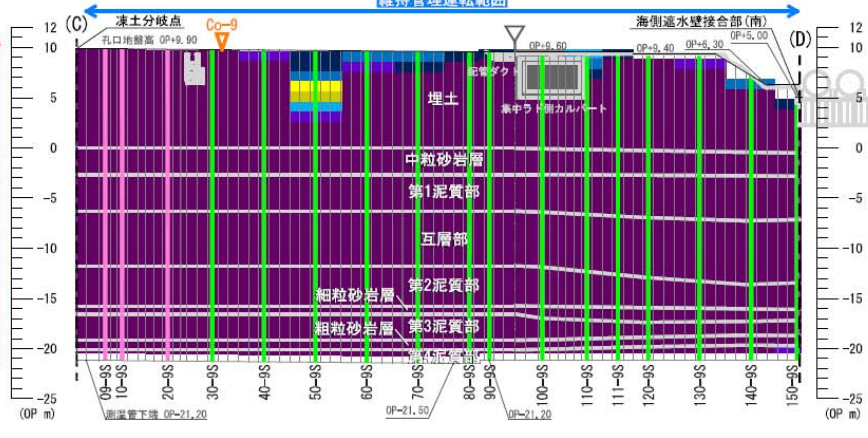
維持管理運転範囲

(C)
凍土分岐点
Co-9
孔口地盤高 OP+9.90

OP+8.60
OP+9.40
OP+6.30
OP+5.00
海側遮水壁接合部(南)
(D)

配管ダクト
集中ラド側カルバート

埋土
中粒砂岩層
第1泥質部
互層部
第2泥質部
細粒砂岩層
第3泥質部
粗粒砂岩層
第4泥質部

12
10
5
0
-5
-10
-15
-20
-25
(OP m)

12
10
5
0
-5
-10
-15
-20
-25
(OP m)

0S-9S
10-9S
20-9S
30-9S
40-9S
50-9S
60-9S
70-9S
80-9S
90-9S
100-9S
110-9S
111-9S
120-9S
130-9S
140-9S
150-9S

測温管下端 OP-21.20
OP-21.50
OP-21.20